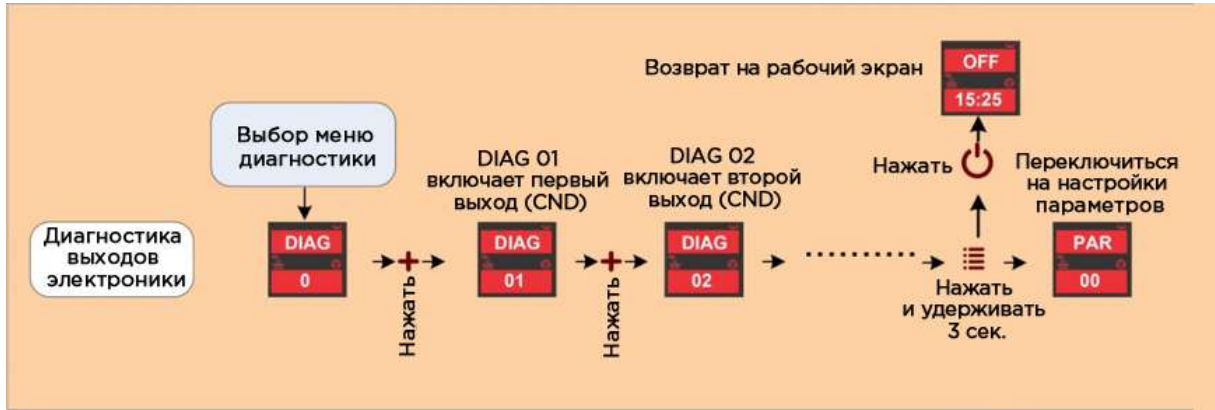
Возврат на рабочий экран

OFF
15:25

Выбор меню диагностики

DIAG 01 включает первый выход (CND)

DIAG 02 включает второй выход (CND)

Нажать

Переключиться на настройки параметров

Диагностика выходов электроники

DIAG
0

Нажать

DIAG
01

Нажать

DIAG
02

Нажать и удерживать 3 сек.

PAR
00